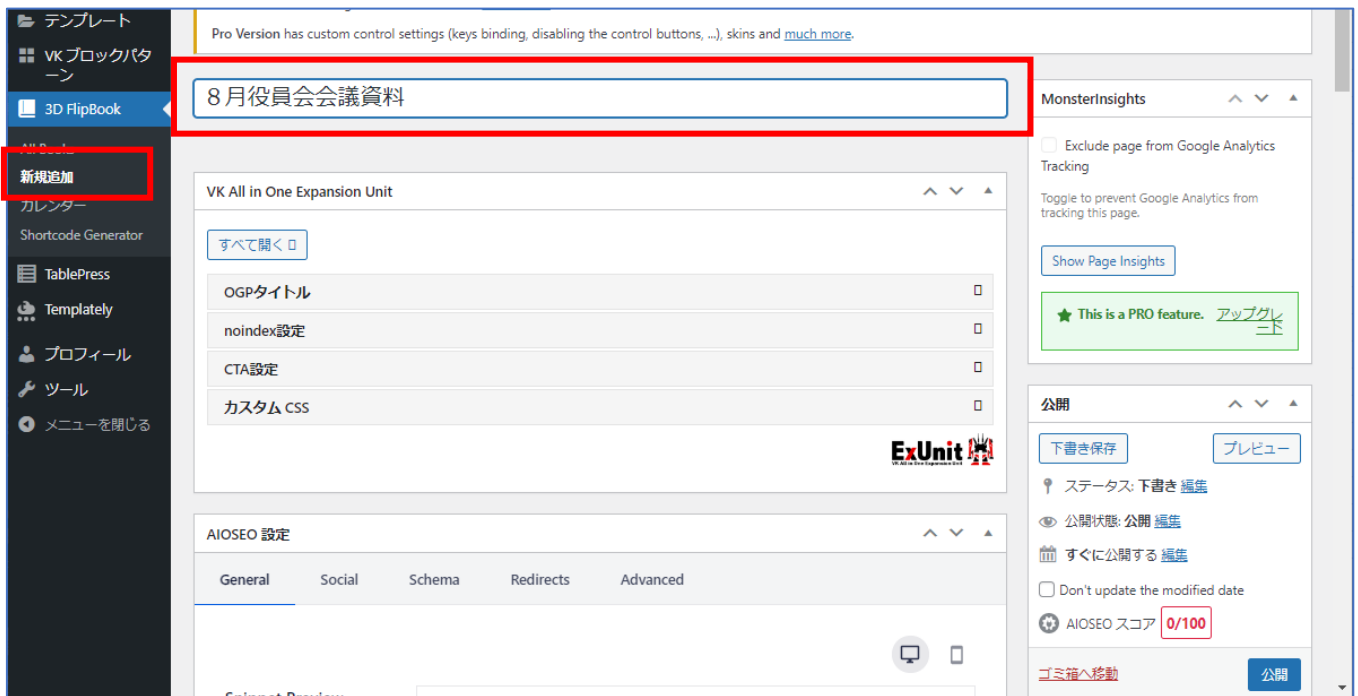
テンプレート
VK ブロックパターン
3D FlipBook
All Books
新規追加
カレンダー
Shortcode Generator
TablePress
Templately
プロフィール
ツール
メニューを閉じる

Pro Version has custom control settings (keys binding, disabling the control buttons, ...), skins and much more.

8月役員会会議資料

VK All in One Expansion Unit
すべて開く
OGPタイトル
noindex設定
CTA設定
カスタム CSS
ExUnit
VK All in One Expansion Unit

AIOSEO 設定
General
Social
Schema
Redirects
Advanced

MonsterInsights
Exclude page from Google Analytics Tracking
Toggle to prevent Google Analytics from tracking this page.
Show Page Insights
This is a PRO feature. アップグレード

公開
下書き保存
プレビュー
ステータス: 下書き 編集
公開状態: 公開 編集
すぐに公開する 編集
Don't update the modified date
AIOSEO スコア 0/100
ゴミ箱へ移動
公開